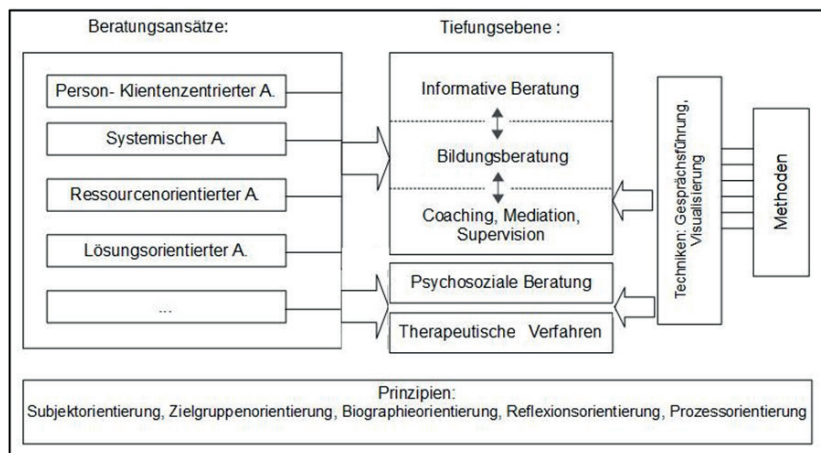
Beratungsansätze:

Person- Klientenzentrierter A.

Systemischer A.

Ressourcenorientierter A.

Lösungsorientierter A.

...

Tiefungsebene :

Informative Beratung

Bildungsberatung

Coaching, Mediation, Supervision

Psychosoziale Beratung

Therapeutische Verfahren

Techniken: Gesprächsführung, Visualisierung

Methoden

Prinzipien:
Subjektorientierung, Zielgruppenorientierung, Biographieorientierung, Reflexionsorientierung, Prozessorientierung